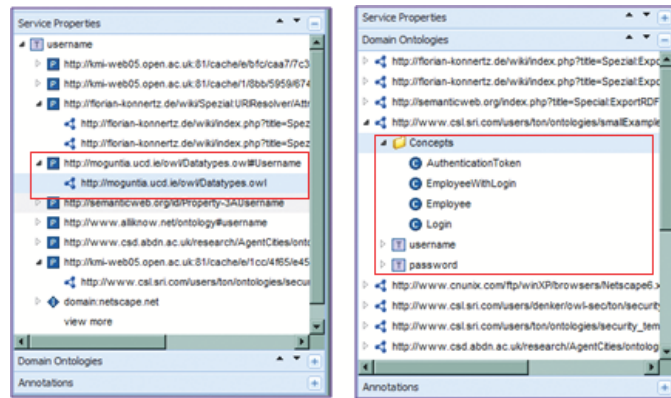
Service Properties

username

http://kmi-web05.open.ac.uk:81/cache/e/bfc/caa7/7c3

http://kmi-web05.open.ac.uk:81/cache/1/8bb/5959/674

http://florian-konnertz.de/wiki/Spezial:URIResolver/Attr

http://florian-konnertz.de/wiki/index.php?title=Spez

http://florian-konnertz.de/wiki/index.php?title=Spez

http://moguntia.ucd.ie/owl/Datatypes.owl#Username

http://moguntia.ucd.ie/owl/Datatypes.owl

http://semanticweb.org/id/Property-3AUsername

http://www.aliknow.net/ontology#username

http://www.csd.abdn.ac.uk/research/AgentCities/onto

http://kmi-web05.open.ac.uk:81/cache/e/1cc/4f65/e45

http://www.csl.sri.com/users/ton/ontologies/secu

domain:netscape.net

view more

Domain Ontologies

Annotations

Service Properties

Domain Ontologies

http://florian-konnertz.de/wiki/index.php?title=Spezial:Expo

http://florian-konnertz.de/wiki/index.php?title=Spezial:Expo

http://semanticweb.org/index.php?title=Special:ExportRDF

http://www.csl.sri.com/users/ton/ontologies/smallExample

Concepts

AuthenticationToken

EmployeeWithLogin

Employee

Login

username

password

http://www.cnunix.com/ftp/winXP/browsers/Netscape6.x

http://www.csl.sri.com/users/denker/owl-sec/ton/security

http://www.csl.sri.com/users/ton/ontologies/security_tem

http://www.csd.abdn.ac.uk/research/AgentCities/ontolog

Annotations